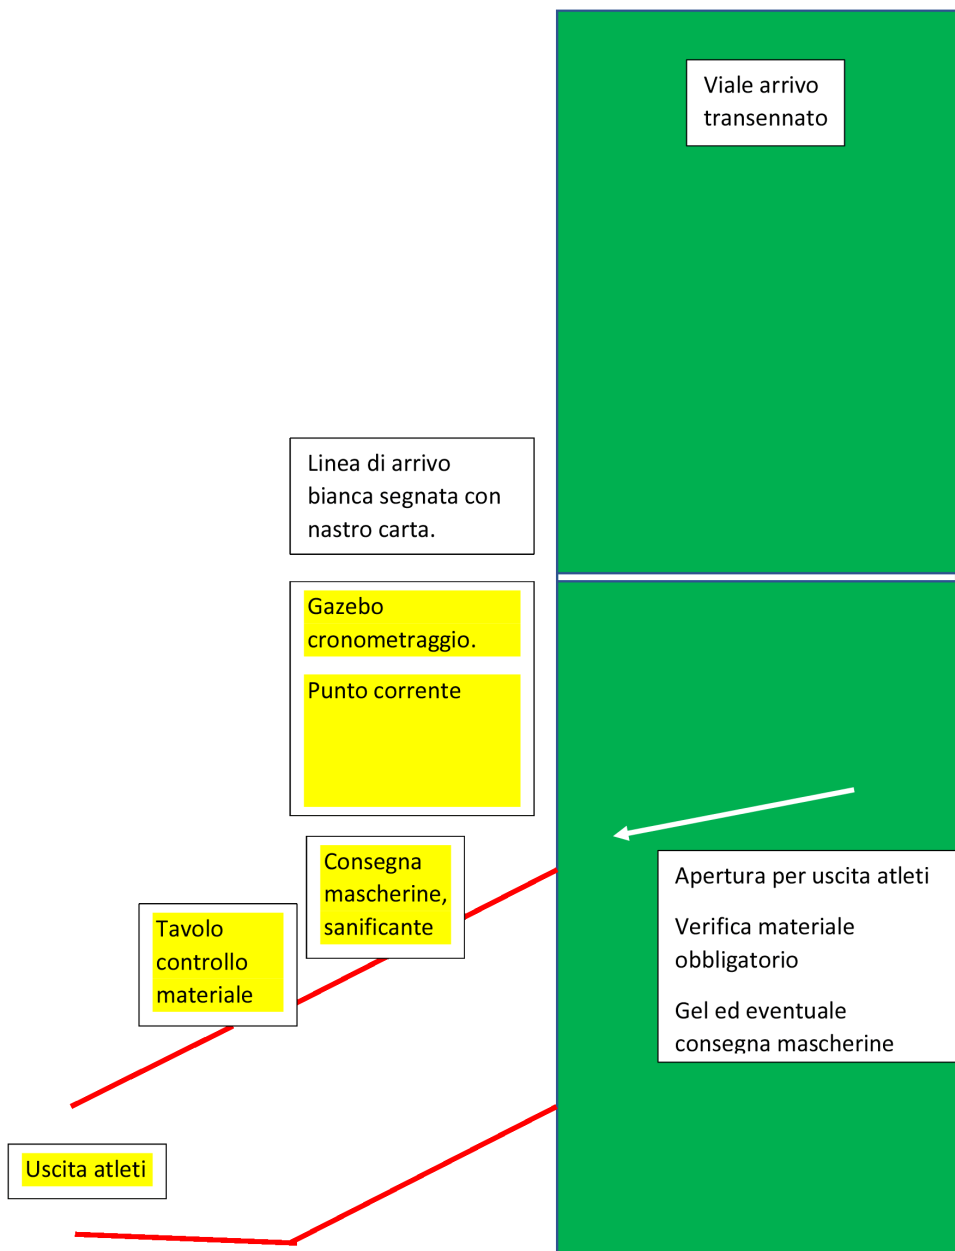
Viale arrivo transennato

Linea di arrivo bianca segnata con nastro carta.

Gazebo cronometraggio.

Punto corrente

Consegna mascherine, sanificante

Tavolo controllo materiale

Apertura per uscita atleti

Verifica materiale obbligatorio

Gel ed eventuale consegna mascherine

Uscita atleti